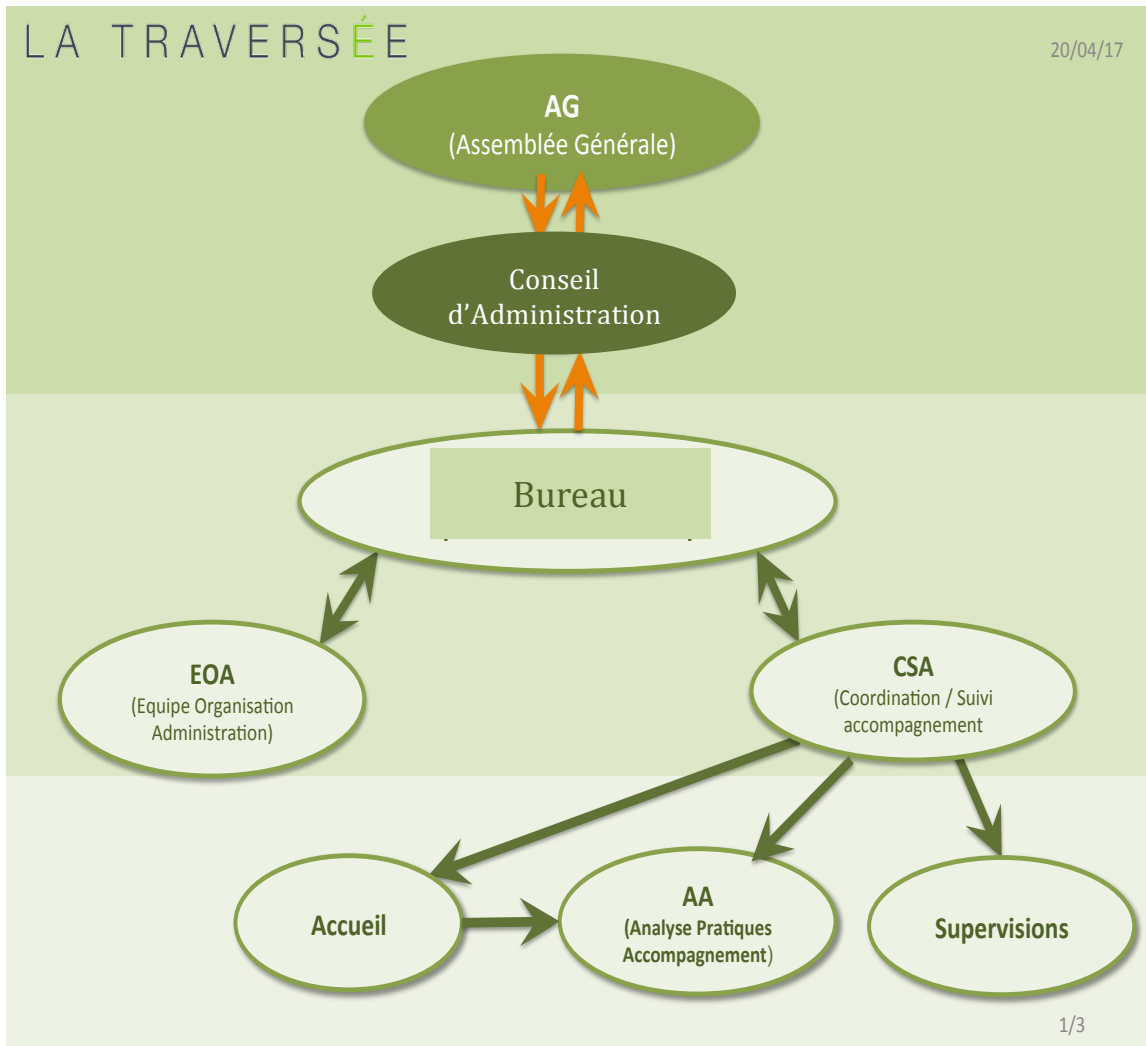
LA TRAVERSÉE

20/04/17

AG
(Assemblée Générale)

Conseil d'Administration

Bureau

EOA
(Equipe Organisation Administration)

CSA
(Coordination / Suivi accompagnement

Accueil

AA
(Analyse Pratiques Accompagnement)

Supervisions

1/3